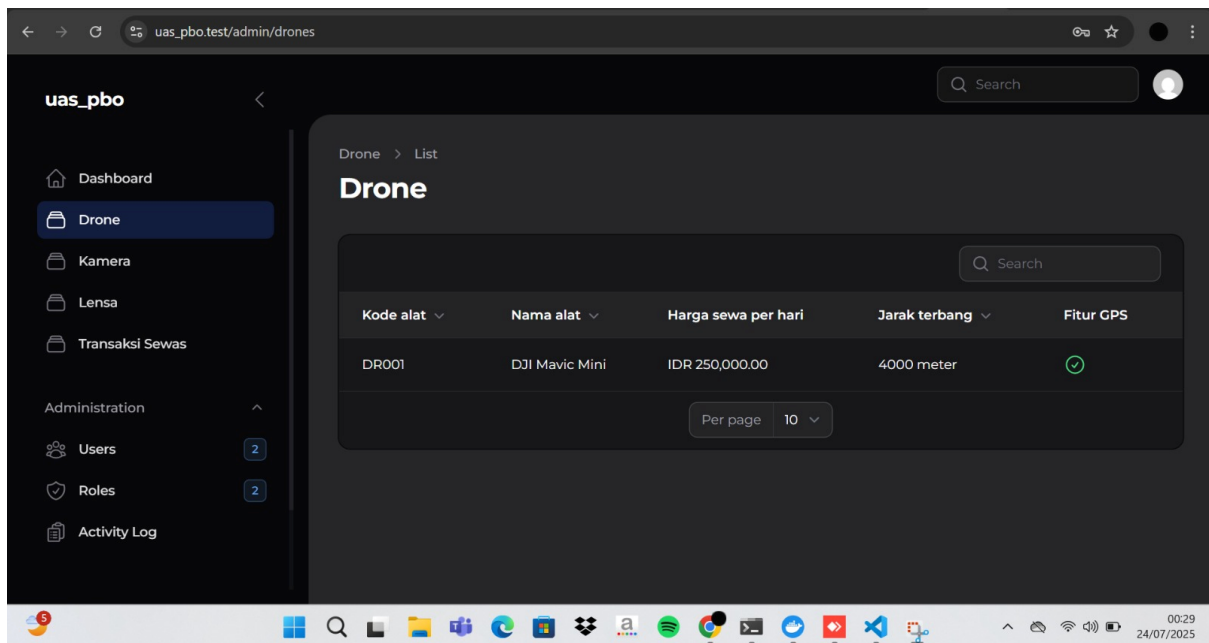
uas_pbo.test/admin/drones

uas_pbo

Search

Dashboard
Drone
Kamera
Lensa
Transaksi Sewas

Administration
Users 2
Roles 2
Activity Log

Drone > List

Drone

Search

| Kode alat | Nama alat | Harga sewa per hari | Jarak terbang | Fitur GPS |
|---|---|---|---|---|
| DR001 | DJI Mavic Mini | IDR 250,000.00 | 4000 meter | ✓ |

Per page 10

5

00:29
24/07/2025